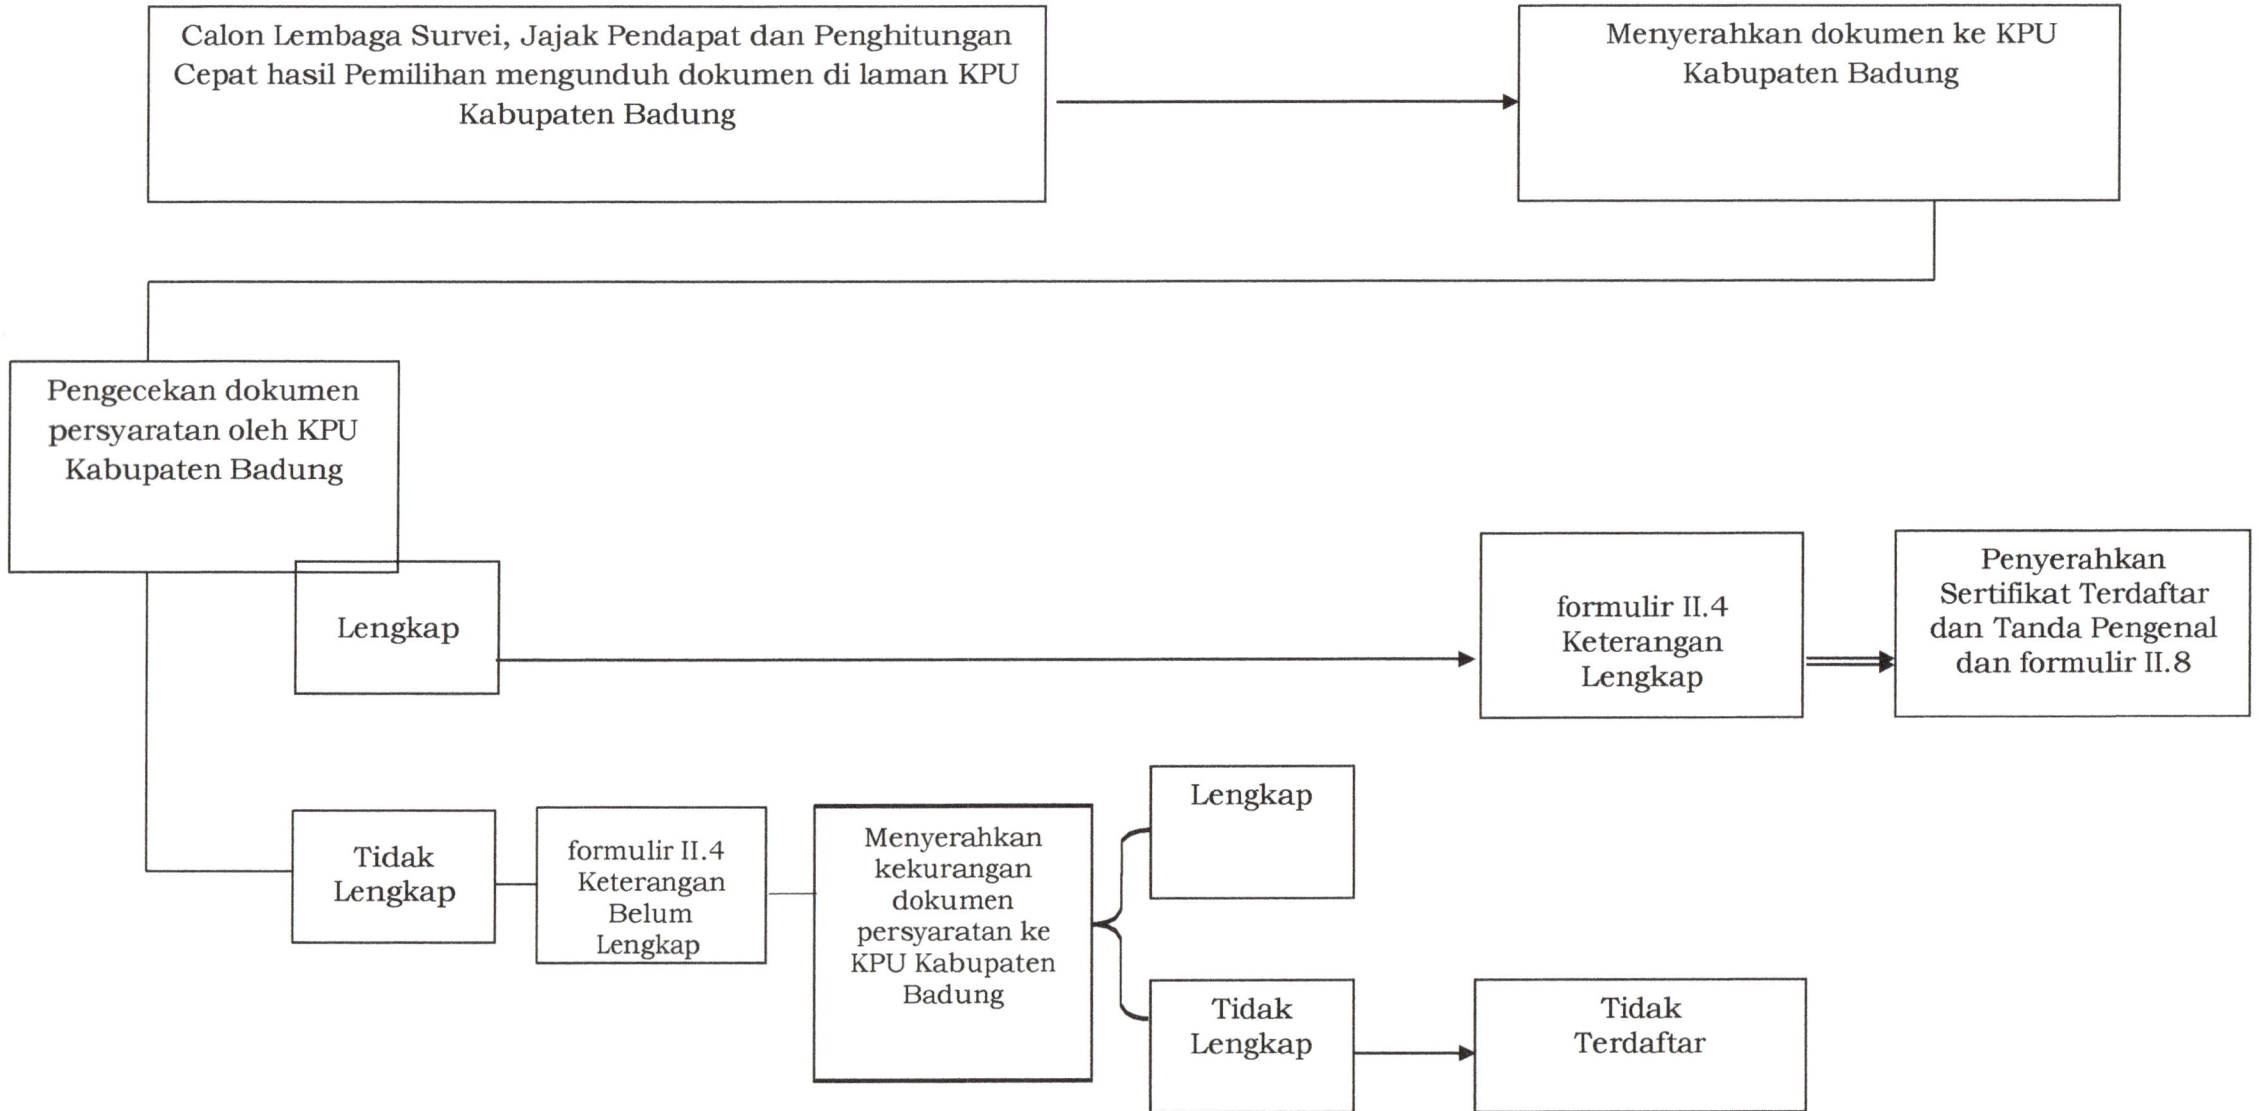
Calon Lembaga Survei, Jajak Pendapat dan Penghitungan Cepat hasil Pemilihan mengunduh dokumen di laman KPU Kabupaten Badung

Menyerahkan dokumen ke KPU Kabupaten Badung

Pengecekan dokumen persyaratan oleh KPU Kabupaten Badung

Lengkap

formulir II.4 Keterangan Lengkap

Penyerahkan Sertifikat Terdaftar dan Tanda Pengenal dan formulir II.8

Tidak Lengkap

formulir II.4 Keterangan Belum Lengkap

Menyerahkan kekurangan dokumen persyaratan ke KPU Kabupaten Badung

Lengkap

Tidak Lengkap

Tidak Terdaftar